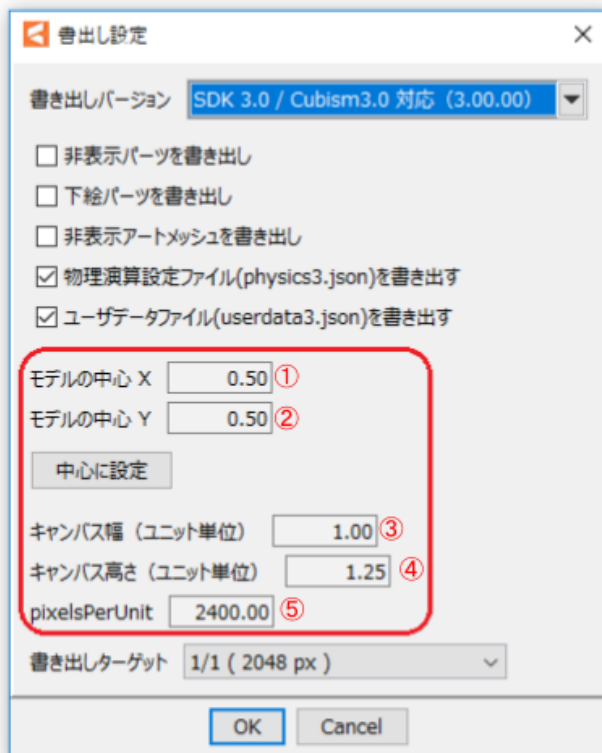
書出し設定

×

書き出しバージョン SDK 3.0 / Cubism3.0 対応（3.00.00）

非表示パーツを書き出し

下絵パーツを書き出し

非表示アートメッシュを書き出し

物理演算設定ファイル(physics3.json)を書き出す

ユーザデータファイル(userdata3.json)を書き出す

モデルの中心 X 0.50 ①

モデルの中心 Y 0.50 ②

中心に設定

キャンバス幅（ユニット単位） 1.00 ③

キャンバス高さ（ユニット単位） 1.25 ④

pixelsPerUnit 2400.00 ⑤

書き出しターゲット 1/1 ( 2048 px )

OK Cancel